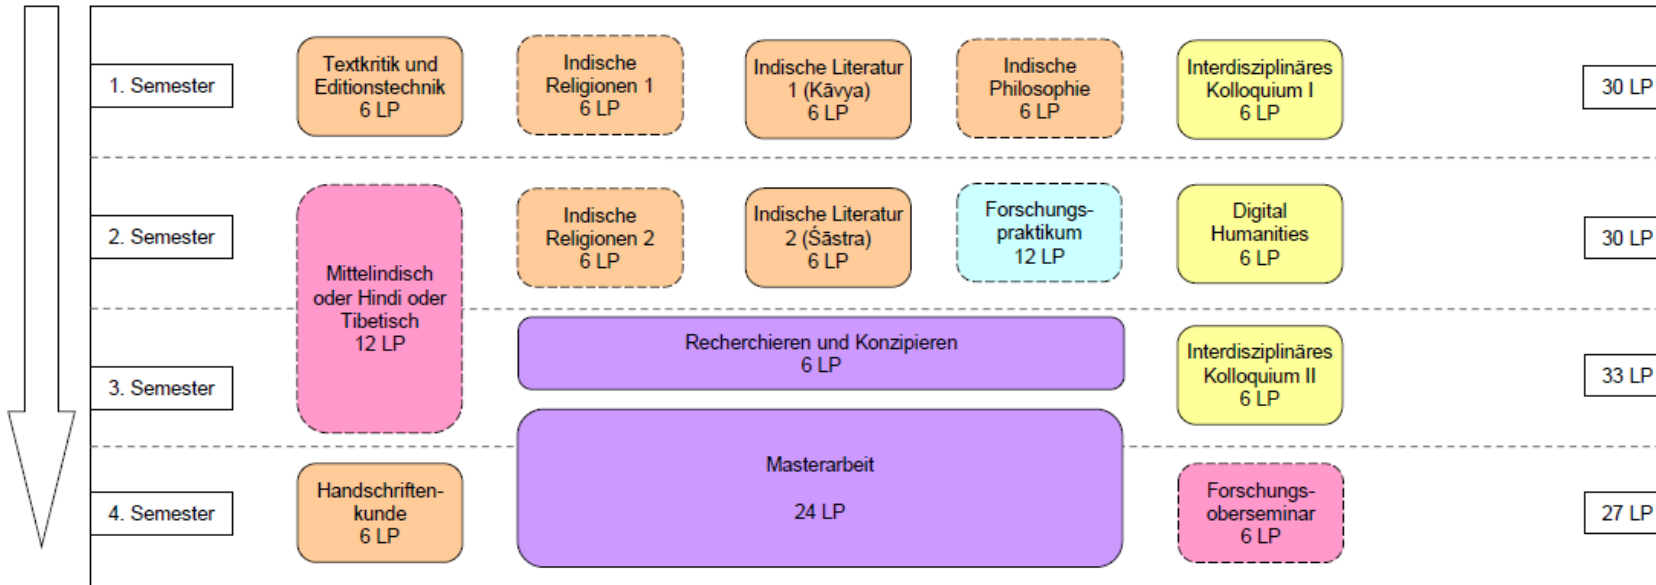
1. Semester

Textkritik und Editionstechnik 6 LP

Indische Religionen 1 6 LP

Indische Literatur 1 (Kāvya) 6 LP

Indische Philosophie 6 LP

Interdisziplinäres Kolloquium I 6 LP

30 LP

2. Semester

Mittelindisch oder Hindi oder Tibetisch 12 LP

Indische Religionen 2 6 LP

Indische Literatur 2 (Śāstra) 6 LP

Forschungspraktikum 12 LP

Digital Humanities 6 LP

30 LP

3. Semester

Recherchieren und Konzipieren 6 LP

Interdisziplinäres Kolloquium II 6 LP

33 LP

4. Semester

Handschriftenkunde 6 LP

Masterarbeit

24 LP

Forschungsoberseminar 6 LP

27 LP